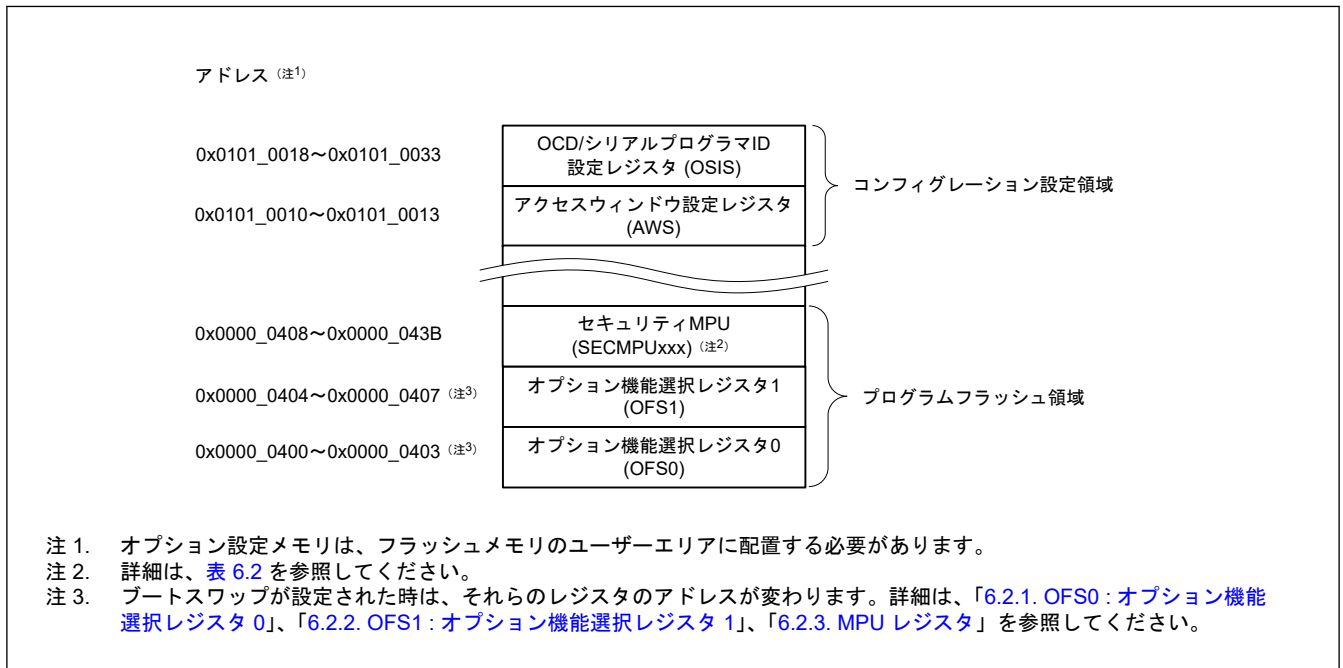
アドレス（注1）

0x0101_0018～0x0101_0033

0x0101_0010～0x0101_0013

0x0000_0408～0x0000_043B

0x0000_0404～0x0000_0407（注3）

0x0000_0400～0x0000_0403（注3）

OCD/シリアルプログラマID 設定レジスタ (OSIS)

アクセスウィンドウ設定レジスタ (AWS)

セキュリティMPU (SECMPUxxx)（注2）

オプション機能選択レジスタ1 (OFS1)

オプション機能選択レジスタ0 (OFS0)

コンフィグレーション設定領域

プログラムフラッシュ領域

注 1. オプション設定メモリは、フラッシュメモリのユーザーエリアに配置する必要があります。
注 2. 詳細は、表 6.2 を参照してください。
注 3. ブートスワップが設定された時は、それらのレジスタのアドレスが変わります。詳細は、「6.2.1. OFS0 : オプション機能選択レジスタ 0」、「6.2.2. OFS1 : オプション機能選択レジスタ 1」、「6.2.3. MPU レジスタ」を参照してください。